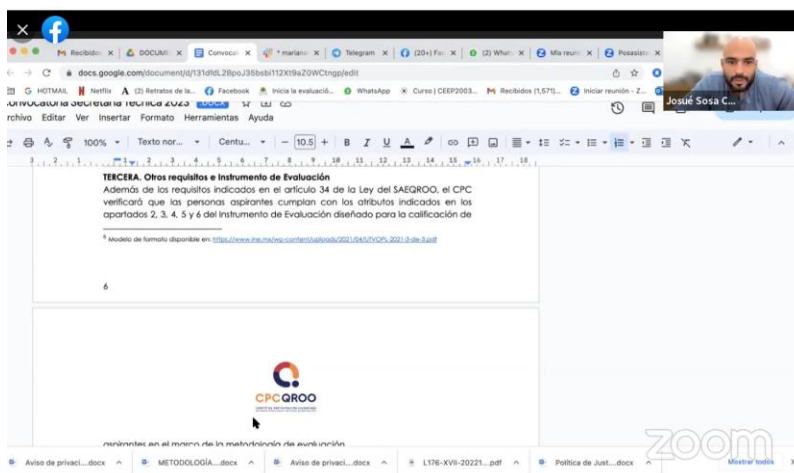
M Recibidos × DOCUM × Convocat × * marianal × Telegram × (20+) Fac × (2) What × Mis reuni × Posasist ×

docs.google.com/document/d/131dfdL2BpoJ35bsbi112Xt9a Z0WCtngp/edit

HOTMAIL Netflix (2) Retratos de la... Facebook Inicia la evaluació... WhatsApp Curso | CEEP2003... Recibidos (1,571)... Iniciar reunión - Z...

Josué Sosa C...

Convocatoria Secretaria Técnica 2023 DOCX

Archivo Editar Ver Insertar Formato Herramientas Ayuda

100% Texto nor... Centu... 10.5 B I U A

TERCERA. Otros requisitos e Instrumento de Evaluación

Además de los requisitos indicados en el artículo 34 de la Ley del SAEQROO, el CPC verificará que las personas aspirantes cumplan con los atributos indicados en los apartados 2, 3, 4, 5 y 6 del Instrumento de Evaluación diseñado para la calificación de

⁶ Modelo de formato disponible en: https://www.ine.mx/wp-content/uploads/2021/04/UTVOPL-2021-3-de-3.pdf

6

CPCQROO

aspirantes en el marco de la metodología de evaluación

zoom

Aviso de privaci....docx METODOLOGÍA....docx Aviso de privaci....docx L176-XVII-20221....pdf Política de Just....docx Mostrar todos